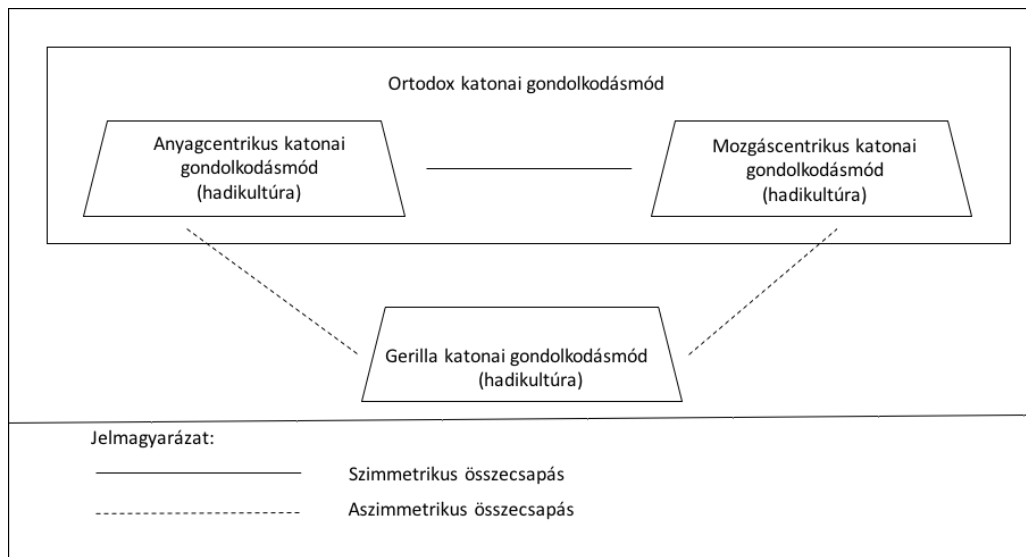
Ortodox katonai gondolkodásmód

Anyagcentrikus katonai gondolkodásmód (hadikultúra)

Mozgáscentrikus katonai gondolkodásmód (hadikultúra)

Gerilla katonai gondolkodásmód (hadikultúra)

Jelmagyarázat:

Szimmetrikus összecsapás

Aszimmetrikus összecsapás